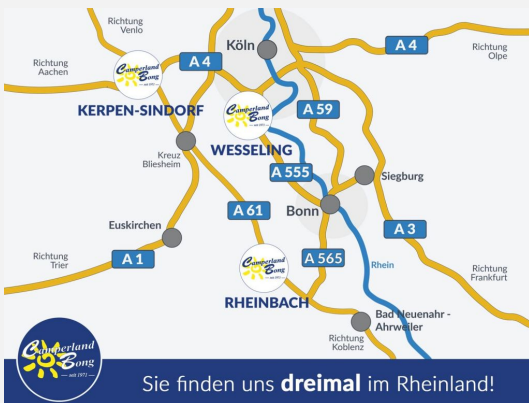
Richtung Venlo

Köln

A 4

Richtung Olpe

Richtung Aachen

Camperland Bong seit 1972

A 4

KERPEN-SINDORF

Camperland Bong seit 1972

A 59

WESSELING

Kreuz Bliesheim

A 555

Siegburg

A 61

Bonn

A 3

Euskirchen

Camperland Bong seit 1972

A 565

Rhein

Richtung Trier

A 1

Richtung Frankfurt

RHEINBACH

Bad Neuenahr - Ahrweiler

Richtung Koblenz

Camperland Bong seit 1972

Sie finden uns **dreimal** im Rheinland!